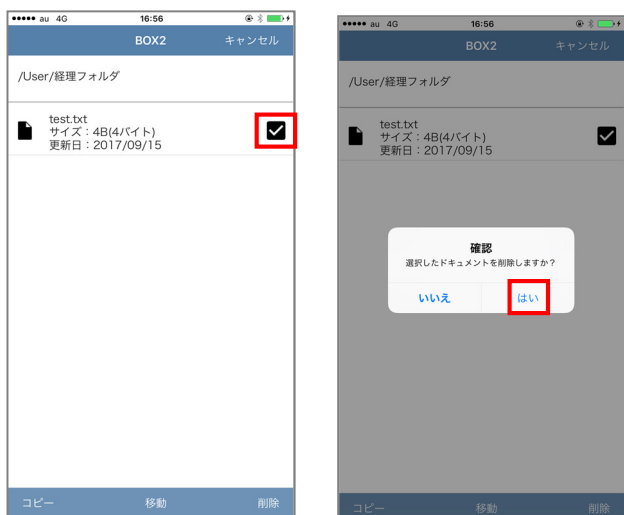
●●●●● au 4G 16:56

BOX2 キャンセル

/User/経理フォルダ

test.txt
サイズ：4B(4バイト)
更新日：2017/09/15

コピー 移動 削除

●●●●● au 4G 16:56

BOX2 キャンセル

/User/経理フォルダ

test.txt
サイズ：4B(4バイト)
更新日：2017/09/15

確認
選択したドキュメントを削除しますか？

いいえ はい

コピー 移動 削除